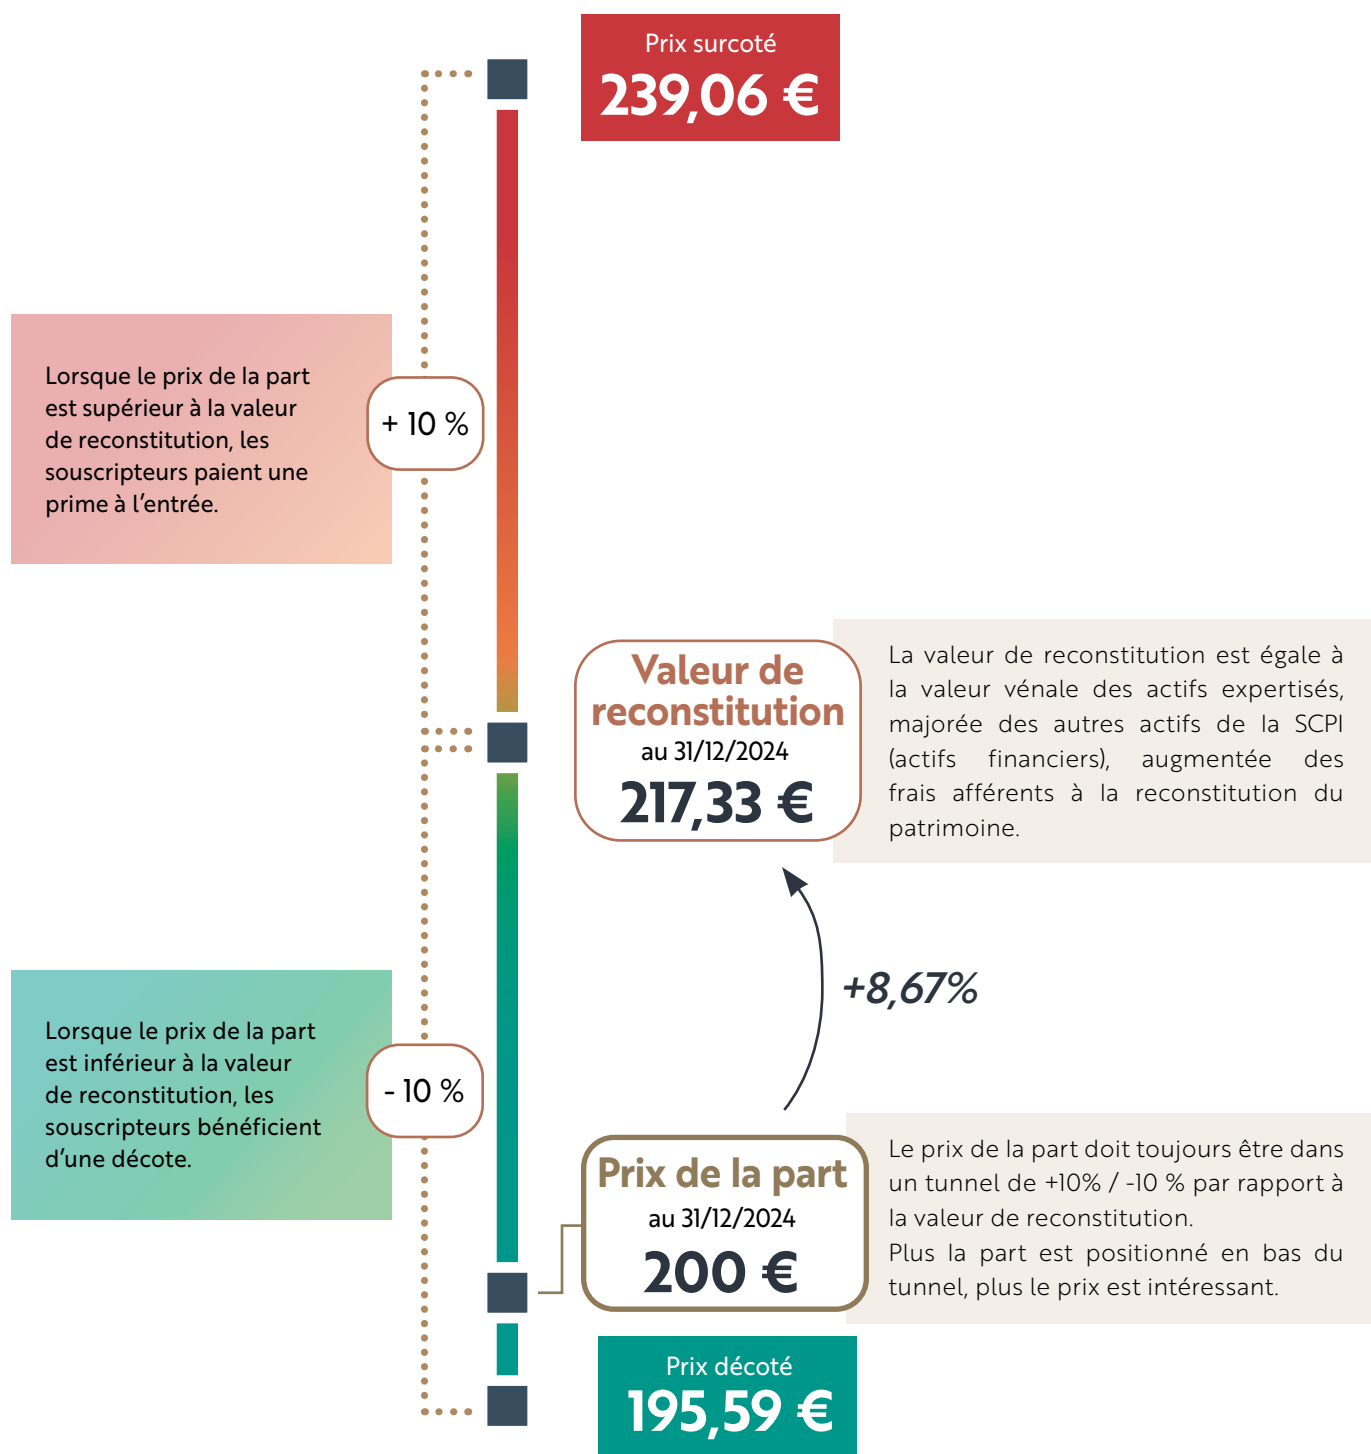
Prix surcoté
239,06 €

Lorsque le prix de la part est supérieur à la valeur de reconstitution, les souscripteurs paient une prime à l'entrée.

+ 10 %

Valeur de reconstitution
au 31/12/2024
217,33 €

La valeur de reconstitution est égale à la valeur vénale des actifs expertisés, majorée des autres actifs de la SCPI (actifs financiers), augmentée des frais afférents à la reconstitution du patrimoine.

+8,67%

Lorsque le prix de la part est inférieur à la valeur de reconstitution, les souscripteurs bénéficient d'une décote.

- 10 %

Prix de la part
au 31/12/2024
200 €

Le prix de la part doit toujours être dans un tunnel de +10% / -10 % par rapport à la valeur de reconstitution.
Plus la part est positionné en bas du tunnel, plus le prix est intéressant.

Prix décoté
195,59 €